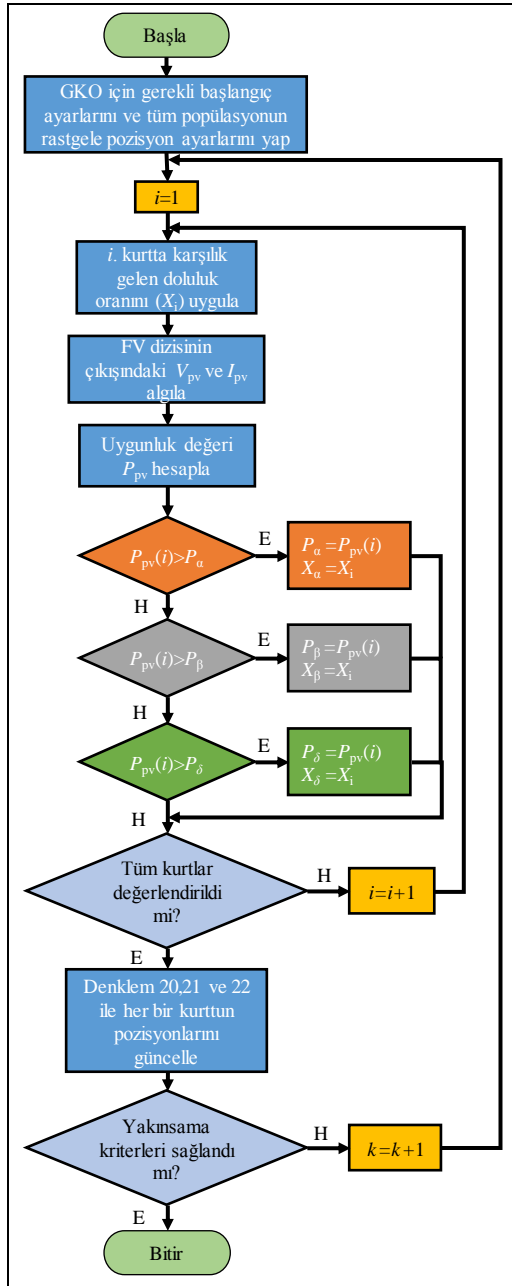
Başla

GKO için gerekli başlangıç ayarlarını ve tüm popülasyonun rastgele pozisyon ayarlarını yap

$i$=1

$i$. kurtta karşılık gelen doluluk oranını ($X_i$) uygula

FV dizisinin çıkışındaki $V_{pv}$ ve $I_{pv}$ algıla

Uygunluk değeri $P_{pv}$ hesapla

$P_{pv}(i)>P_\alpha$

E

$P_\alpha=P_{pv}(i)$
$X_\alpha=X_i$

H

$P_{pv}(i)>P_\beta$

E

$P_\beta=P_{pv}(i)$
$X_\beta=X_i$

H

$P_{pv}(i)>P_\delta$

E

$P_\delta=P_{pv}(i)$
$X_\delta=X_i$

H

Tüm kurtlar değerlendirildi mi?

H

$i=i+1$

E

Denklem 20,21 ve 22 ile her bir kurttun pozisyonlarını güncelle

Yakınsama kriterleri sağlandı mı?

H

$k=k+1$

E

Bitir